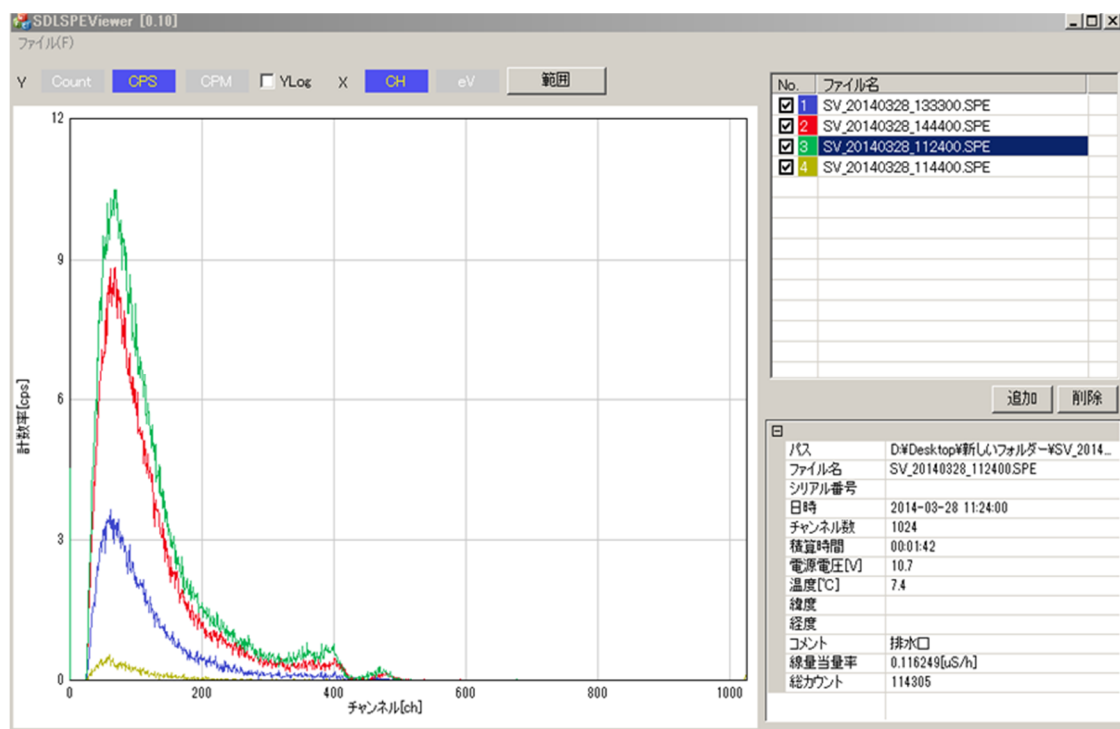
SDLSPEViewer [0.10]
ファイル(F)
Y Count CPS CPM YLog X CH eV 範囲

12
9
6
3
0
計数率[cps]
0 200 400 600 800 1000
チャンネル[ch]

| No. | ファイル名 |
|---|---|
| 1 | SV_20140328_133300.SPE |
| 2 | SV_20140328_144400.SPE |
| 3 | SV_20140328_112400.SPE |
| 4 | SV_20140328_114400.SPE |

追加 削除

| | |
|---|---|
| パス | D:¥Desktop¥新しいフォルダー¥SV_2014... |
| ファイル名 | SV_20140328_112400.SPE |
| シリアル番号 | |
| 日時 | 2014-03-28 11:24:00 |
| チャンネル数 | 1024 |
| 積算時間 | 00:01:42 |
| 電源電圧[V] | 10.7 |
| 温度[℃] | 7.4 |
| 緯度 | |
| 経度 | |
| コメント | 排水口 |
| 線量当量率 | 0.116249[uS/h] |
| 総カウント | 114305 |